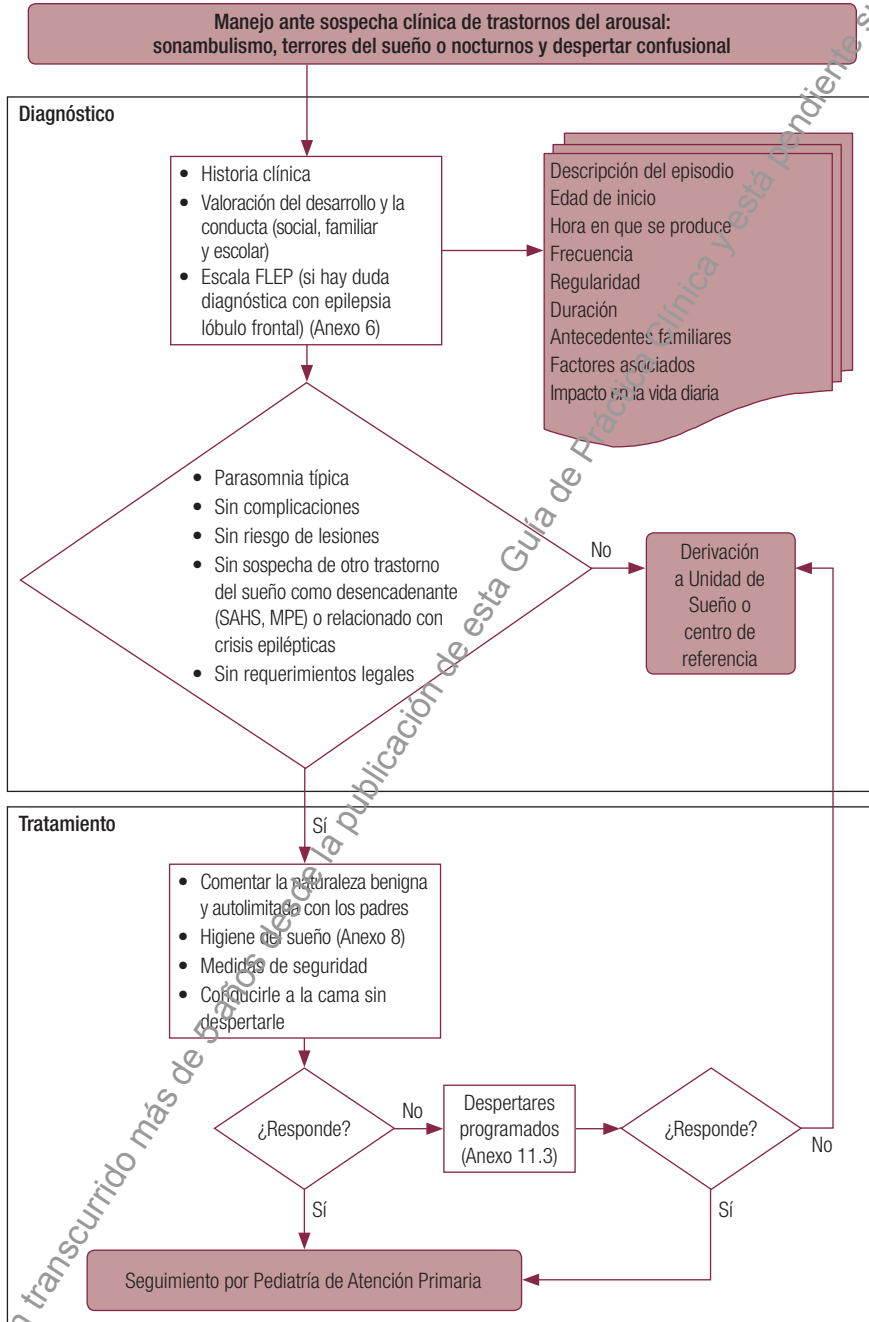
Manejo ante sospecha clínica de trastornos del arousal: sonambulismo, terrores del sueño o nocturnos y despertar confusional

Diagnóstico

- Historia clínica
- Valoración del desarrollo y la conducta (social, familiar y escolar)
- Escala FLEP (si hay duda diagnóstica con epilepsia lóbulo frontal) (Anexo 6)

Descripción del episodio
Edad de inicio
Hora en que se produce
Frecuencia
Regularidad
Duración
Antecedentes familiares
Factores asociados
Impacto en la vida diaria

- Parasomnia típica
- Sin complicaciones
- Sin riesgo de lesiones
- Sin sospecha de otro trastorno del sueño como desencadenante (SAHS, MPE) o relacionado con crisis epilépticas
- Sin requerimientos legales

No

Derivación a Unidad de Sueño o centro de referencia

Tratamiento

Sí

- Comentar la naturaleza benigna y autolimitada con los padres
- Higiene del sueño (Anexo 8)
- Medidas de seguridad
- Conducirle a la cama sin despertarle

¿Responde?

No

Despertares programados (Anexo 11.3)

¿Responde?

No

Sí

Sí

Seguimiento por Pediatría de Atención Primaria

Han transcurrido más de 5 años desde la publicación de esta Guía de Práctica Clínica y está pendiente s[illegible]